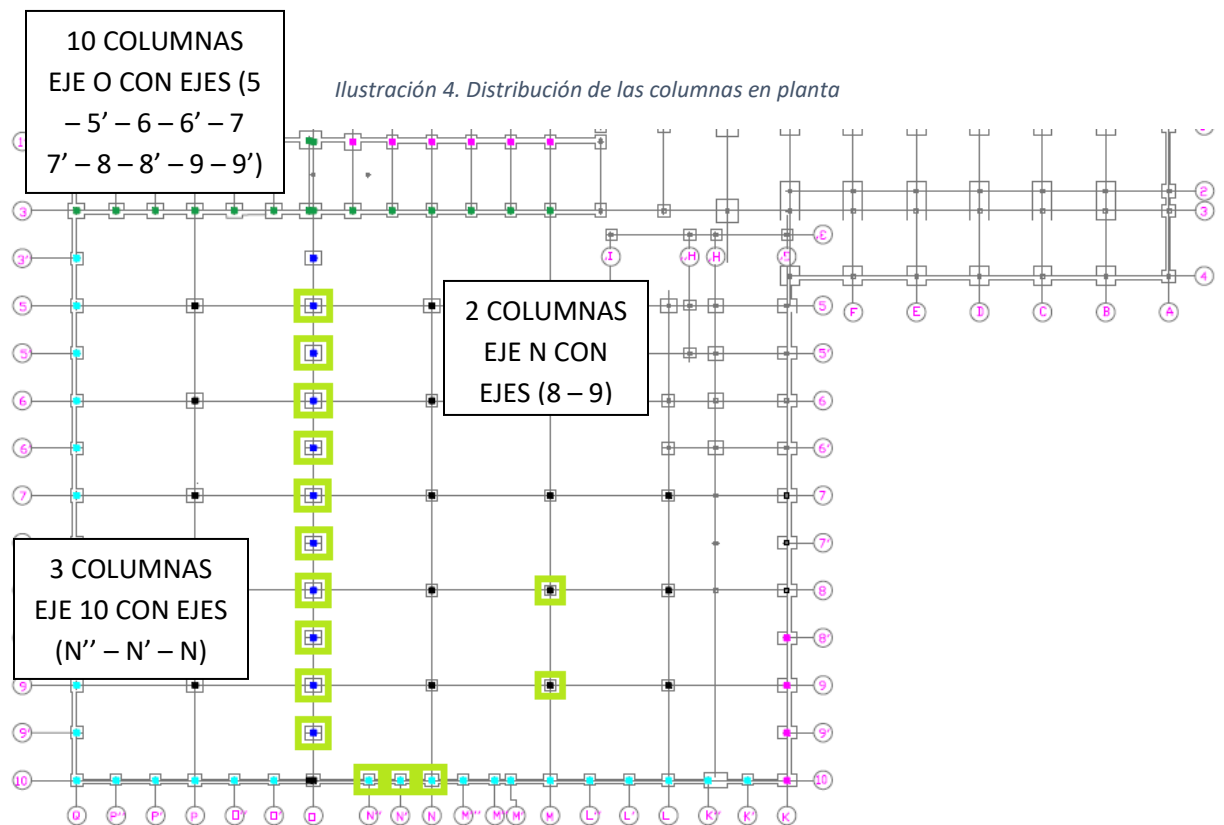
10 COLUMNAS EJE O CON EJES (5 – 5' – 6 – 6' – 7 7' – 8 – 8' – 9 – 9')

Ilustración 4. Distribución de las columnas en planta

2 COLUMNAS EJE N CON EJES (8 – 9)

3 COLUMNAS EJE 10 CON EJES (N'' – N' – N)

1
3
3'
5
5'
6
6'
7
9
9'
10

2
3
4
E
I
H
H
G
F
E
D
C
B
A

5
5'
6
6'
7
7'
8
8'
9
9'
10

Q
P''
P'
P
O'
O'
O
N''
N'
N
M''
M'
M'
M
L''
L'
L
K''
K'
K